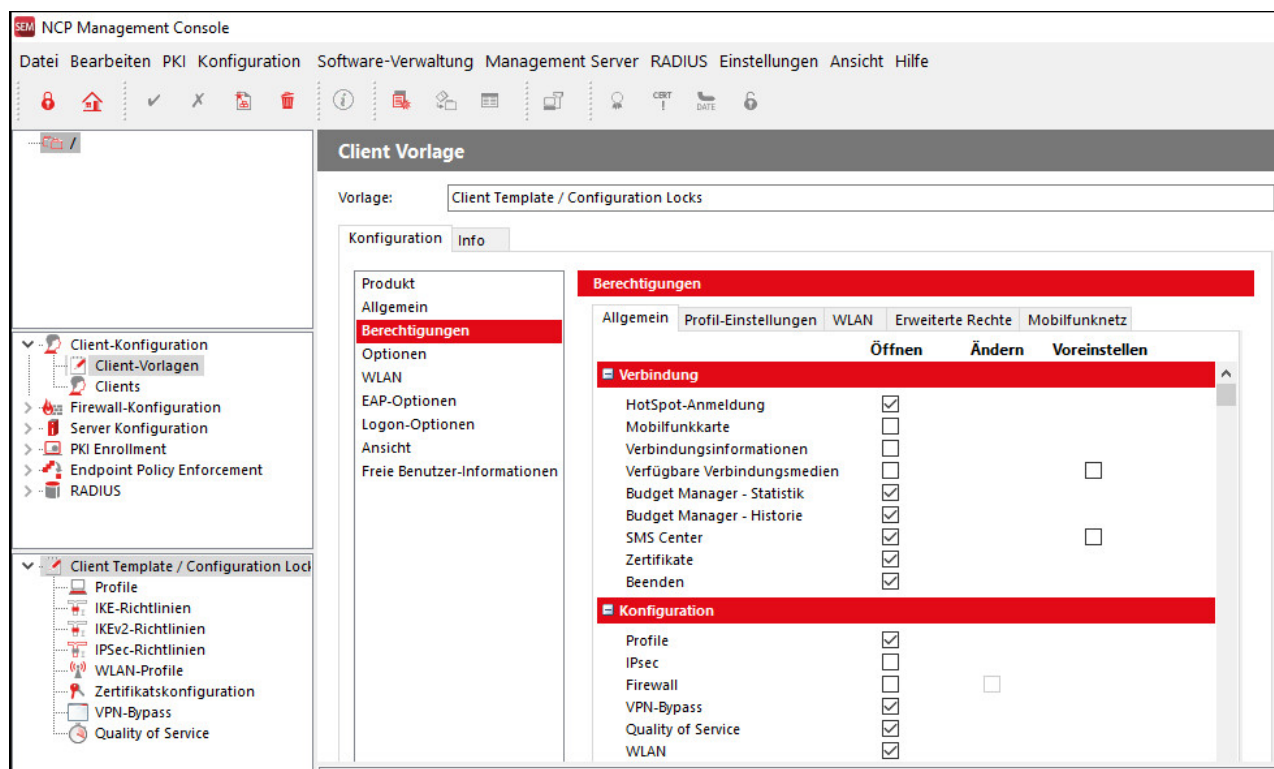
SEM NCP Management Console

Datei Bearbeiten PKI Konfiguration Software-Verwaltung Management Server RADIUS Einstellungen Ansicht Hilfe

CERT DATE

/

Client-Konfiguration
Client-Vorlagen
Clients
Firewall-Konfiguration
Server Konfiguration
PKI Enrollment
Endpoint Policy Enforcement
RADIUS

Client Template / Configuration Lock
Profile
IKE-Richtlinien
IKEv2-Richtlinien
IPSec-Richtlinien
WLAN-Profile
Zertifikatskonfiguration
VPN-Bypass
Quality of Service

Client Vorlage

Vorlage: Client Template / Configuration Locks

Konfiguration Info

Produkt
Allgemein
Berechtigungen
Optionen
WLAN
EAP-Optionen
Logon-Optionen
Ansicht
Freie Benutzer-Informationen

Berechtigungen

Allgemein Profil-Einstellungen WLAN Erweiterte Rechte Mobilfunknetz

Öffnen Ändern Voreinstellen

Verbindung
HotSpot-Anmeldung
Mobilfunkkarte
Verbindungsinformationen
Verfügbare Verbindungsmedien
Budget Manager - Statistik
Budget Manager - Historie
SMS Center
Zertifikate
Beenden

Konfiguration
Profile
IPsec
Firewall
VPN-Bypass
Quality of Service
WLAN